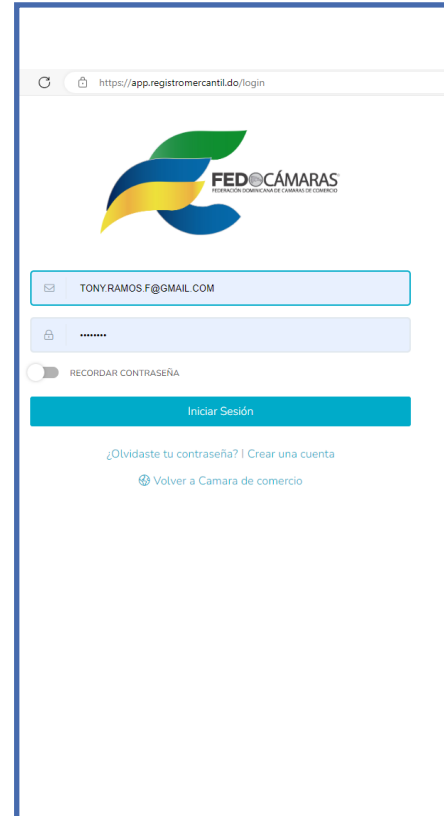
https://app.registromercantil.do/login

FEDOCÁMARAS
FEDERACIÓN DOMINICANA DE CÁMARAS DE COMERCIO

TONY.RAMOS.F@GMAIL.COM

••••••••

RECORDAR CONTRASEÑA

Iniciar Sesión

¿Olvidaste tu contraseña? | Crear una cuenta

Volver a Camara de comercio